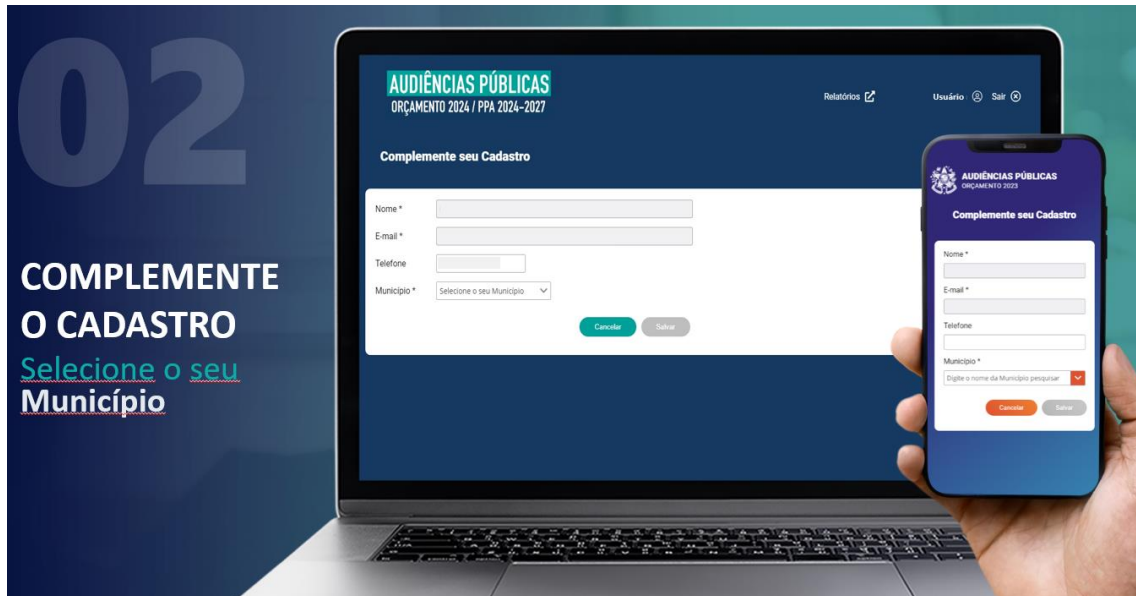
02

COMPLEMENTE O CADASTRO

Selecione o seu Município

AUDIÊNCIAS PÚBLICAS
ORÇAMENTO 2024 / PPA 2024-2027

Relatórios

Usuário Sair

Complemente seu Cadastro

Nome *

E-mail *

Telefone

Município *

Selecione o seu Município

Cancelar

Salvar

AUDIÊNCIAS PÚBLICAS
ORÇAMENTO 2023

Complemente seu Cadastro

Nome *

E-mail *

Telefone

Município *

Digite o nome do Município pesquisar

Cancelar

Salvar